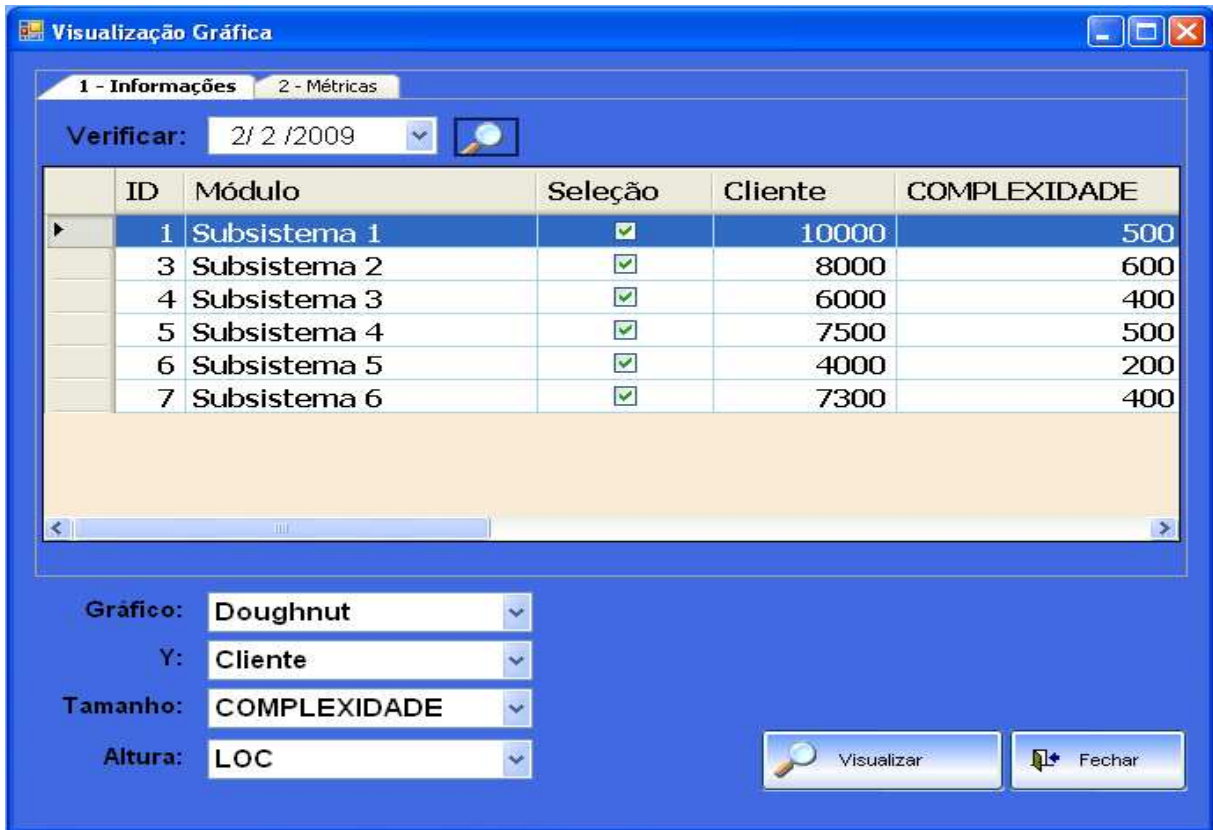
Visualização Gráfica

1 - Informações
2 - Métricas

Verificar: 2/ 2 /2009

| ID | Módulo | Seleção | Cliente | COMPLEXIDADE |
|---|---|---|---|---|
| 1 | Subsistema 1 | ☑ | 10000 | 500 |
| 3 | Subsistema 2 | ☑ | 8000 | 600 |
| 4 | Subsistema 3 | ☑ | 6000 | 400 |
| 5 | Subsistema 4 | ☑ | 7500 | 500 |
| 6 | Subsistema 5 | ☑ | 4000 | 200 |
| 7 | Subsistema 6 | ☑ | 7300 | 400 |

Gráfico: Doughnut
Y: Cliente
Tamanho: COMPLEXIDADE
Altura: LOC

Visualizar
Fechar